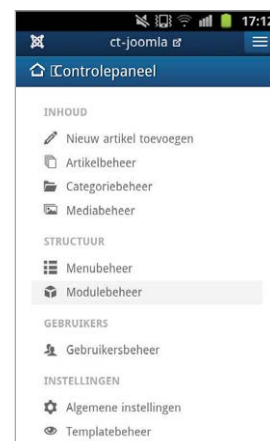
17:12
ct-joomla
Controlepaneel

INHOUD
Nieuw artikel toevoegen
Artikelbeheer
Categoriebeheer
Mediabeheer

STRUCTUUR
Menubeheer
Modulebeheer

GEBRUIKERS
Gebruikersbeheer

INSTELLINGEN
Algemene instellingen
Templatebeheer